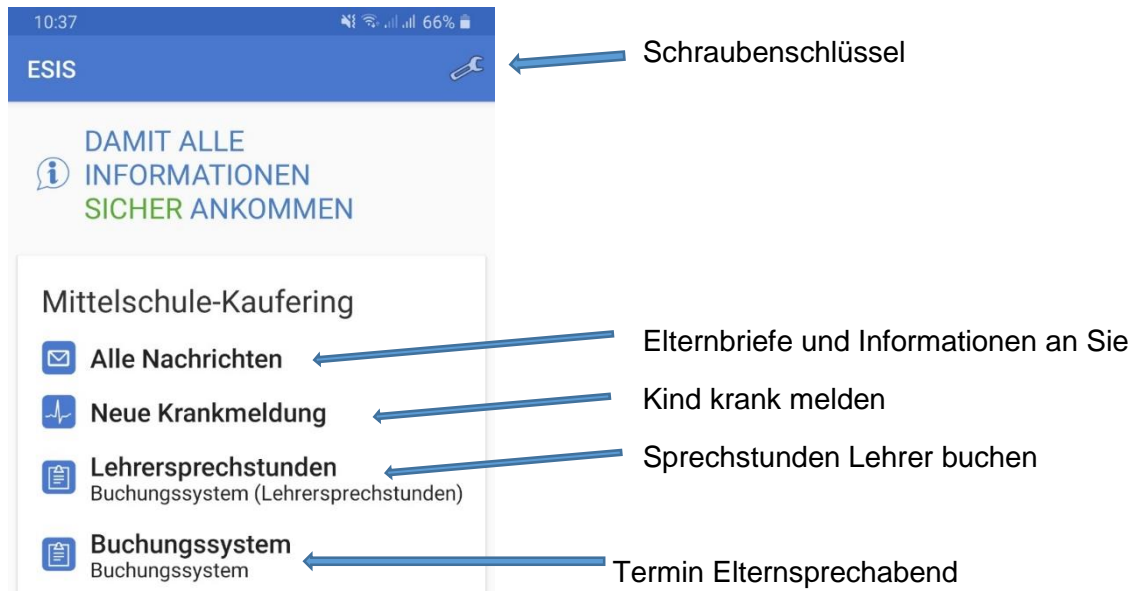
10:37
66%
ESIS
Schraubenschlüssel

DAMIT ALLE INFORMATIONEN SICHER ANKOMMEN

Mittelschule-Kaufering

Alle Nachrichten
Elternbriefe und Informationen an Sie

Neue Krankmeldung
Kind krank melden

Lehrersprechstunden
Buchungssystem (Lehrersprechstunden)
Sprechstunden Lehrer buchen

Buchungssystem
Buchungssystem
Termin Elternsprechabend